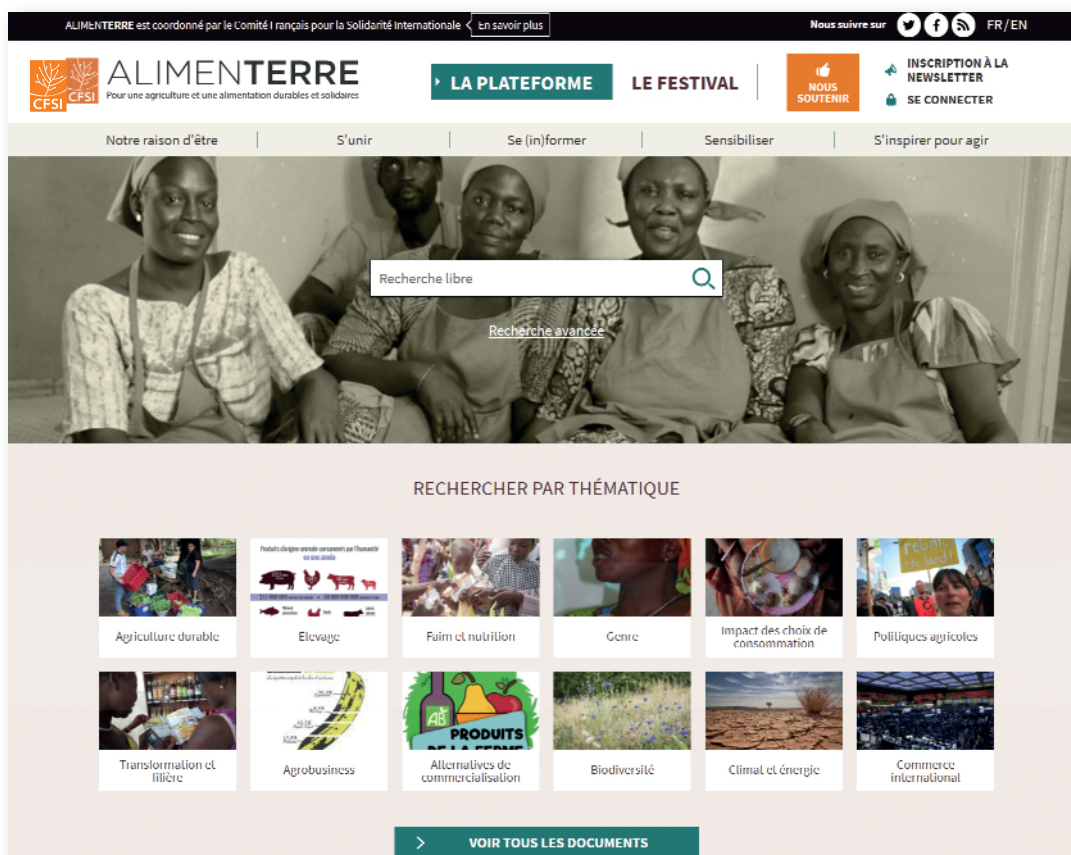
ALIMENTERRE est coordonné par le Comité Français pour la Solidarité Internationale En savoir plus

Nous suivre sur FR/EN

CFSI CFSI ALIMENTERRE
Pour une agriculture et une alimentation durables et solidaires

LA PLATEFORME

LE FESTIVAL

NOUS SOUTENIR

INSCRIPTION À LA NEWSLETTER

SE CONNECTER

Notre raison d'être | S'unir | Se (in)former | Sensibiliser | S'inspirer pour agir

Recherche libre

Recherche avancée

RECHERCHER PAR THÉMATIQUE

Agriculture durable

Elevage

Faim et nutrition

Genre

Impact des choix de consommation

Politiques agricoles

Transformation et filière

Agrobusiness

AB PRODUITS DE LA FERME

Alternatives de commercialisation

Biodiversité

Climat et énergie

Commerce international

VOIR TOUS LES DOCUMENTS